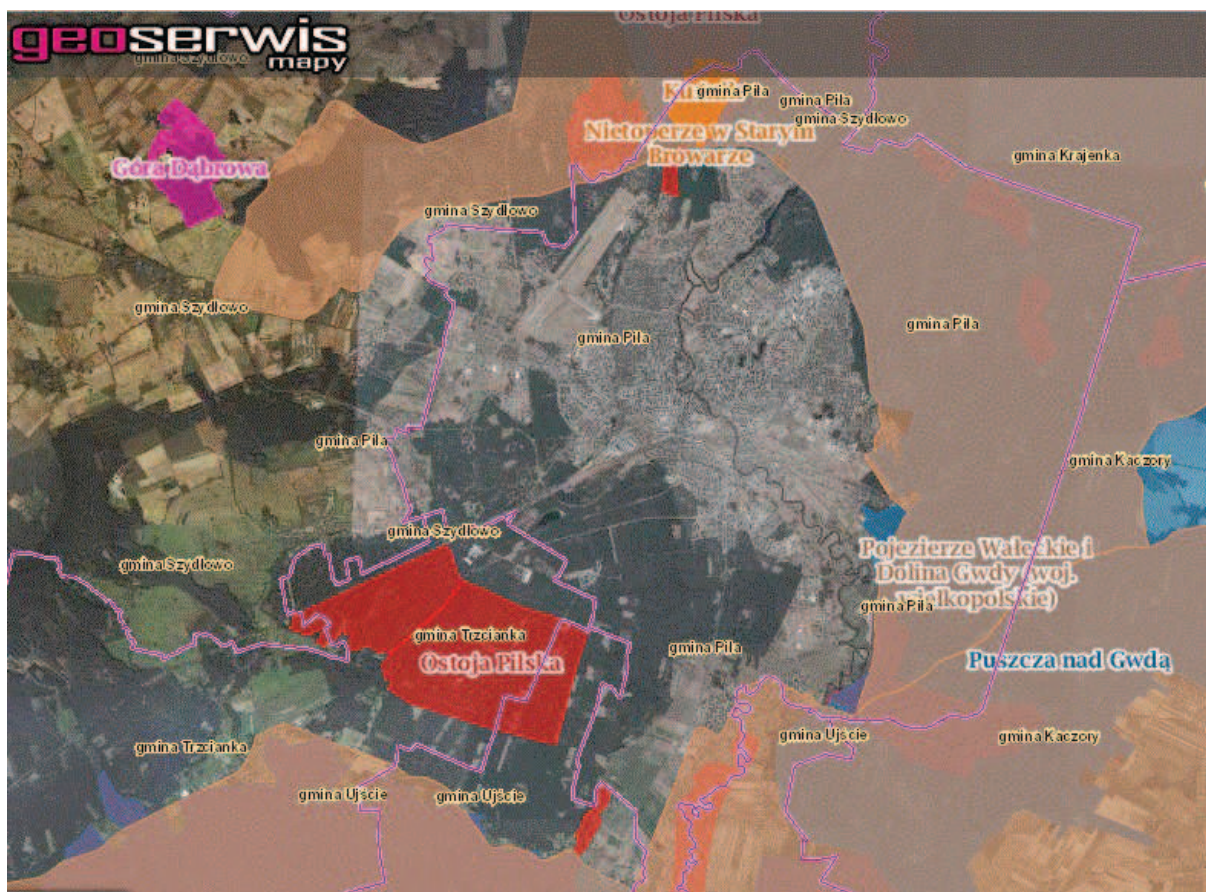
geoserwis
gmina Szydłowo
mapy

Ostoja Pilska

Kr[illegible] gmina Piła
gmina Piła
gmina Szydłowo
Nietoperze w Starym Browarze

Góra Dąbrowa

gmina Krajenka

gmina Szydłowo

gmina Szydłowo

gmina Piła

gmina Piła

gmina Piła

gmina Kaczory

gmina Szydłowo

gmina Szydłowo

Pojezierze Wałeckie i Dolina Gwdy (woj. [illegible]lkopolskie)

gmina Piła

gmina Trzcianka

Ostoja Pilska

gmina Piła

Puszcza nad Gwdą

gmina Ujście

gmina Kaczory

gmina Trzcianka

gmina Ujście

gmina Ujście